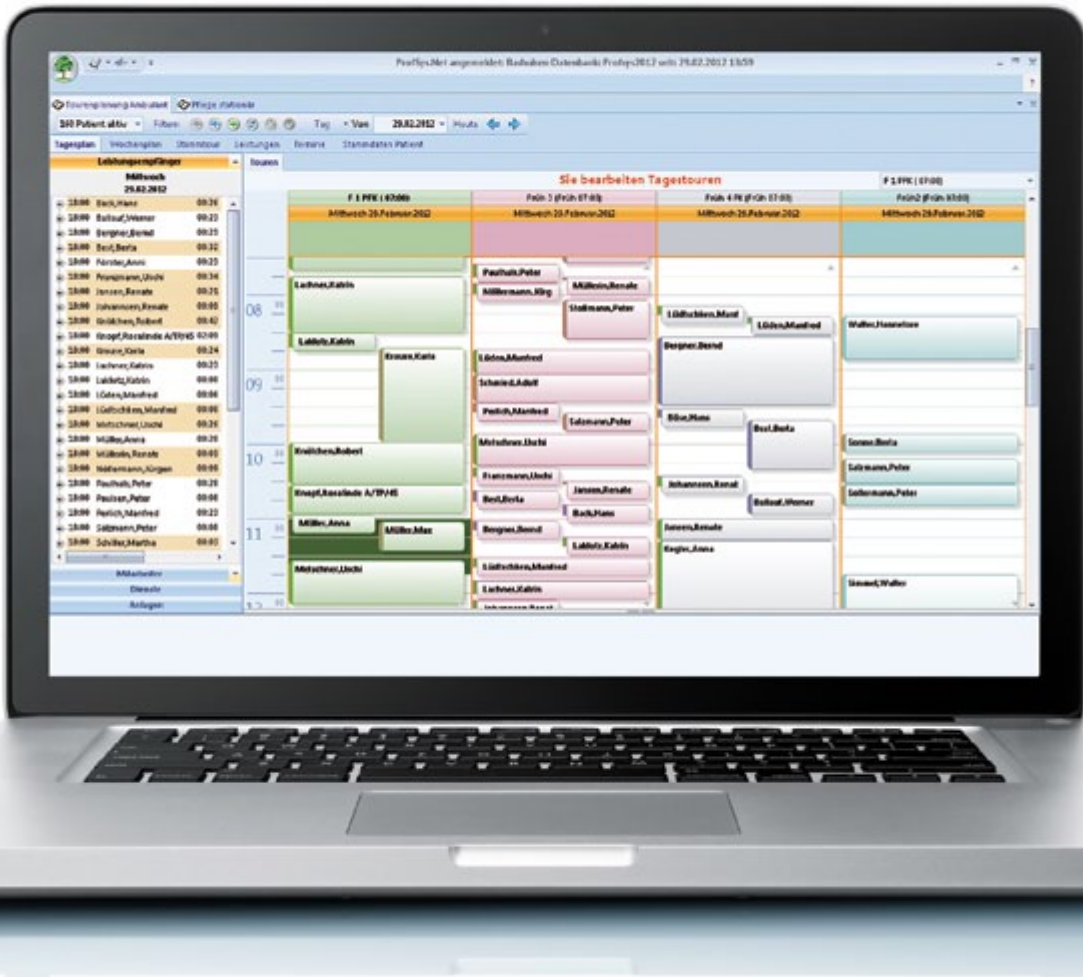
ProfSys.Net angemeldet: Radsaken Datenbank: Profsys2012 seit 29.02.2012 13:59

Tourenplanung Ambulant | Pflege stationär

160 Patient aktiv | Filter: | Tag | Von | 29.02.2012 | Heute

Tagesplan | Wochenplan | Stammtour | Leistungen | Termine | Stammdaten Patient

Leistungsempfänger
Mittwoch
29.02.2012

| | | |
|---|---|---|
| 18:00 | Bock,Hans | 00:26 |
| 18:00 | Bolisat,Werner | 00:23 |
| 18:00 | Bergner,Bernd | 00:23 |
| 18:00 | Best,Berta | 00:32 |
| 18:00 | Förster,Anni | 00:23 |
| 18:00 | Franzmann,Uschi | 00:34 |
| 18:00 | Jansen,Renate | 00:31 |
| 18:00 | Johannsen,Renate | 00:08 |
| 18:00 | Knölchen,Robert | 00:42 |
| 18:00 | Knopf,Rosalinde A/TP/45 | 07:09 |
| 18:00 | Krause,Karla | 00:24 |
| 18:00 | Lachner,Katrin | 00:23 |
| 18:00 | Lablotz,Katrin | 00:08 |
| 18:00 | Löden,Manfred | 00:08 |
| 18:00 | Lüdtschken,Manfred | 00:26 |
| 18:00 | Mötschner,Uschi | 00:26 |
| 18:00 | Müller,Anna | 00:26 |
| 18:00 | Müllrein,Renate | 00:03 |
| 18:00 | Nießermann,Jürgen | 00:26 |
| 18:00 | Paulhuis,Peter | 00:26 |
| 18:00 | Paulsen,Peter | 00:08 |
| 18:00 | Perlich,Manfred | 00:22 |
| 18:00 | Salzmann,Peter | 00:08 |
| 18:00 | Schiller,Martha | 00:03 |

Mitarbeiter
Dienste
Anlagen

Touren

Sie bearbeiten Tagestouren

F 1 PFK (07:00)

| F 1 PFK (07:00) | Früh 3 (Früh 07:00) | Früh 4 PK (Früh 07:00) | Früh2 (Früh 07:00) |
|---|---|---|---|
| Mittwoch 29.Februar 2012 | Mittwoch 29.Februar 2012 | Mittwoch 29.Februar 2012 | Mittwoch 29.Februar 2012 |

08
09
10
11

Lachner,Katrin
Lablotz,Katrin
Krause,Karla
Knölchen,Robert
Knopf,Rosalinde A/TP/45
Müller,Anna
Müller,Max
Metschner,Uschi

Paulhuis,Peter
Müllrein,Renate
Millermann,Jürg
Stallmann,Peter
Löden,Manfred
Schmied,Adolf
Perlich,Manfred
Salzmann,Peter
Metschner,Uschi
Franzmann,Uschi
Jansen,Renate
Best,Berta
Bock,Hans
Bergner,Bernd
Lablotz,Katrin
Lüdtschken,Manfred
Lachner,Katrin

Lüdtschken,Manf
Löden,Manfred
Bergner,Bernd
Böse,Hans
Best,Berta
Johannsen,Renat
Bolisat,Werner
Jansen,Renate
Kegler,Anna

Walter,Hannelore
Sonne,Berta
Salzmann,Peter
Sallermann,Peter
Sienard,Walter